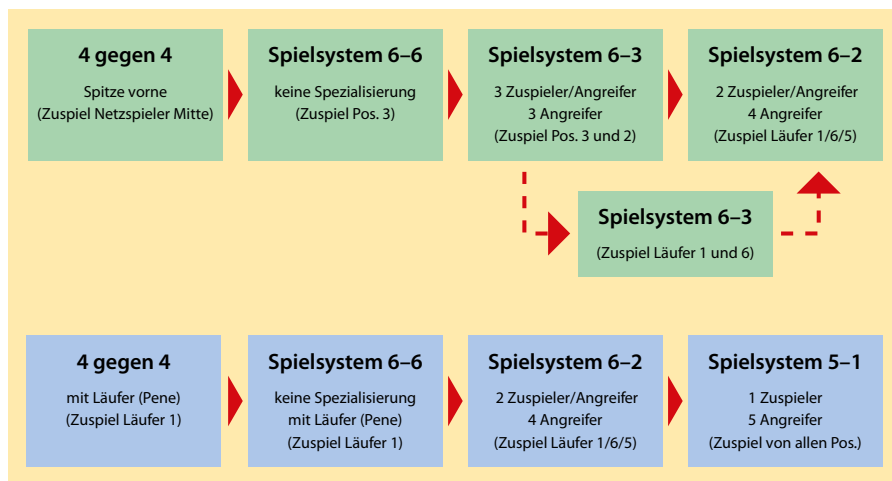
4 gegen 4

Spitze vorne
(Zuspiel Netzspieler Mitte)

Spielsystem 6–6

keine Spezialisierung
(Zuspiel Pos. 3)

Spielsystem 6–3

3 Zuspieler/Angreifer
3 Angreifer
(Zuspiel Pos. 3 und 2)

Spielsystem 6–2

2 Zuspieler/Angreifer
4 Angreifer
(Zuspiel Läufer 1/6/5)

Spielsystem 6–3

(Zuspiel Läufer 1 und 6)

4 gegen 4

mit Läufer (Pene)
(Zuspiel Läufer 1)

Spielsystem 6–6

keine Spezialisierung
mit Läufer (Pene)
(Zuspiel Läufer 1)

Spielsystem 6–2

2 Zuspieler/Angreifer
4 Angreifer
(Zuspiel Läufer 1/6/5)

Spielsystem 5–1

1 Zuspieler
5 Angreifer
(Zuspiel von allen Pos.)